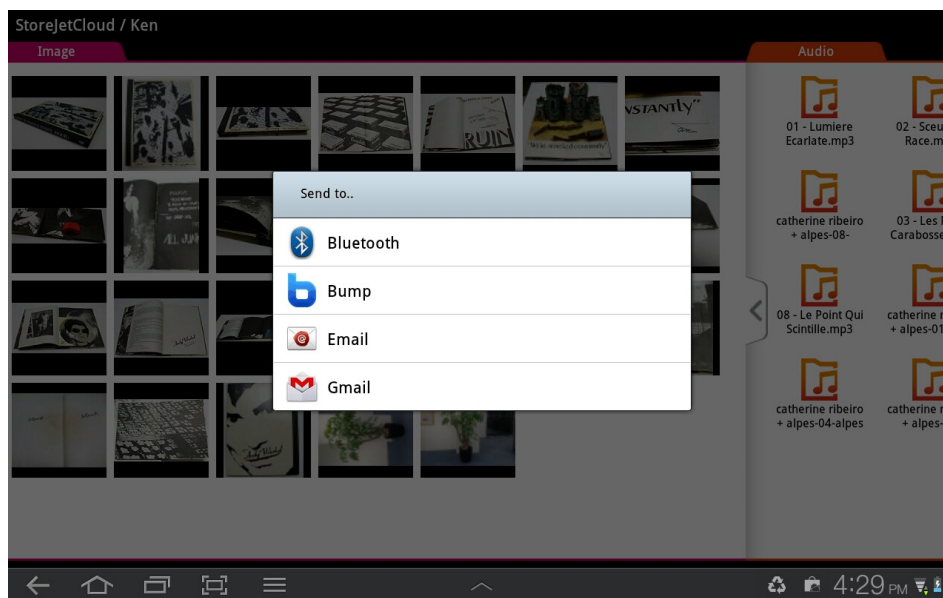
StoreJetCloud / Ken

Image

Audio

01 - Lumiere Ecarlate.mp3

02 - Sceu Race.m

catherine ribeiro + alpes-08-

03 - Les Carabosse

08 - Le Point Qui Scintille.mp3

catherine r + alpes-01

catherine ribeiro + alpes-04-alpes

catherine r + alpes-

Send to..

Bluetooth

Bump

Email

Gmail

4:29 PM